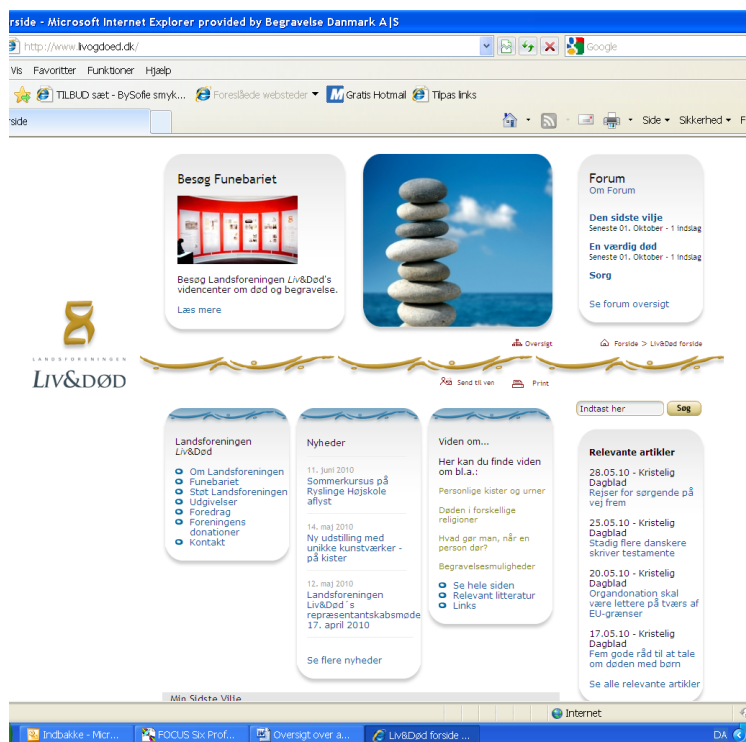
rside - Microsoft Internet Explorer provided by Begravelse Danmark A|S

http://www.livogdoed.dk/

Google

Vis Favoritter Funktioner Hjælp

TILBUD sæt - BySofie smyk... Foreslåede websteder Gratis Hotmail Tilpas links

rside

Side Sikkerhed F

Besøg Funebariet

Besøg Landsforeningen *Liv*&Død's videncenter om død og begravelse.

Læs mere

Forum
Om Forum

Den sidste vilje
Seneste 01. Oktober - 1 Indslag

En værdig død
Seneste 01. Oktober - 1 Indslag

Sorg

Se forum oversigt

LANDSFORENINGEN
LIV&DØD

Oversigt

Forside > Liv&Død forside

Send til ven

Print

Indtast her

Søg

Landsforeningen *Liv*&Død

Om Landsforeningen
Funebariet
Støt Landsforeningen
Udgivelser
Foredrag
Foreningens donationer
Kontakt

Nyheder

11. juni 2010
Sommerkursus på Ryslinge Højskole aflyst

14. maj 2010
Ny udstilling med unikke kunstværker - på kister

12. maj 2010
Landsforeningen Liv&Død´s repræsentantskabsmøde 17. april 2010

Se flere nyheder

Viden om...

Her kan du finde viden om bl.a.:

Personlige kister og urner

Døden i forskellige religioner

Hvad gør man, når en person dør?

Begravelsesmuligheder

Se hele siden
Relevant litteratur
Links

Relevante artikler

28.05.10 - Kristelig Dagblad
Rejser for sørgende på vej frem

25.05.10 - Kristelig Dagblad
Stadig flere danskere skriver testamente

20.05.10 - Kristelig Dagblad
Organdonation skal være lettere på tværs af EU-grænser

17.05.10 - Kristelig Dagblad
Fem gode råd til at tale om døden med børn

Se alle relevante artikler

Min Sidste Vilje

Internet

Indbakke - Micr... FOCUS Six Prof... Oversigt over a... Liv&Død forside ...

DA